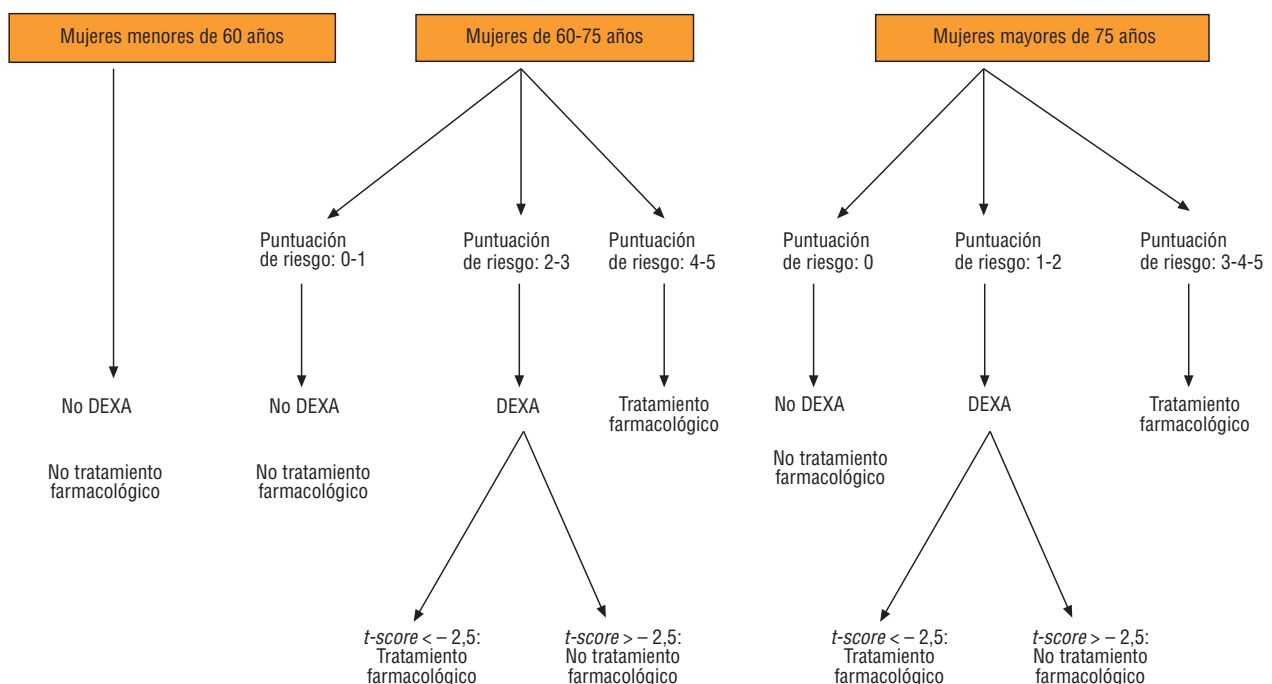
Mujeres menores de 60 años

No DEXA

No tratamiento farmacológico

Mujeres de 60-75 años

Puntuación de riesgo: 0-1

No DEXA

No tratamiento farmacológico

Puntuación de riesgo: 2-3

DEXA

*t-score* < – 2,5: Tratamiento farmacológico

*t-score* > – 2,5: No tratamiento farmacológico

Puntuación de riesgo: 4-5

Tratamiento farmacológico

Mujeres mayores de 75 años

Puntuación de riesgo: 0

No DEXA

No tratamiento farmacológico

Puntuación de riesgo: 1-2

DEXA

*t-score* < – 2,5: Tratamiento farmacológico

*t-score* > – 2,5: No tratamiento farmacológico

Puntuación de riesgo: 3-4-5

Tratamiento farmacológico